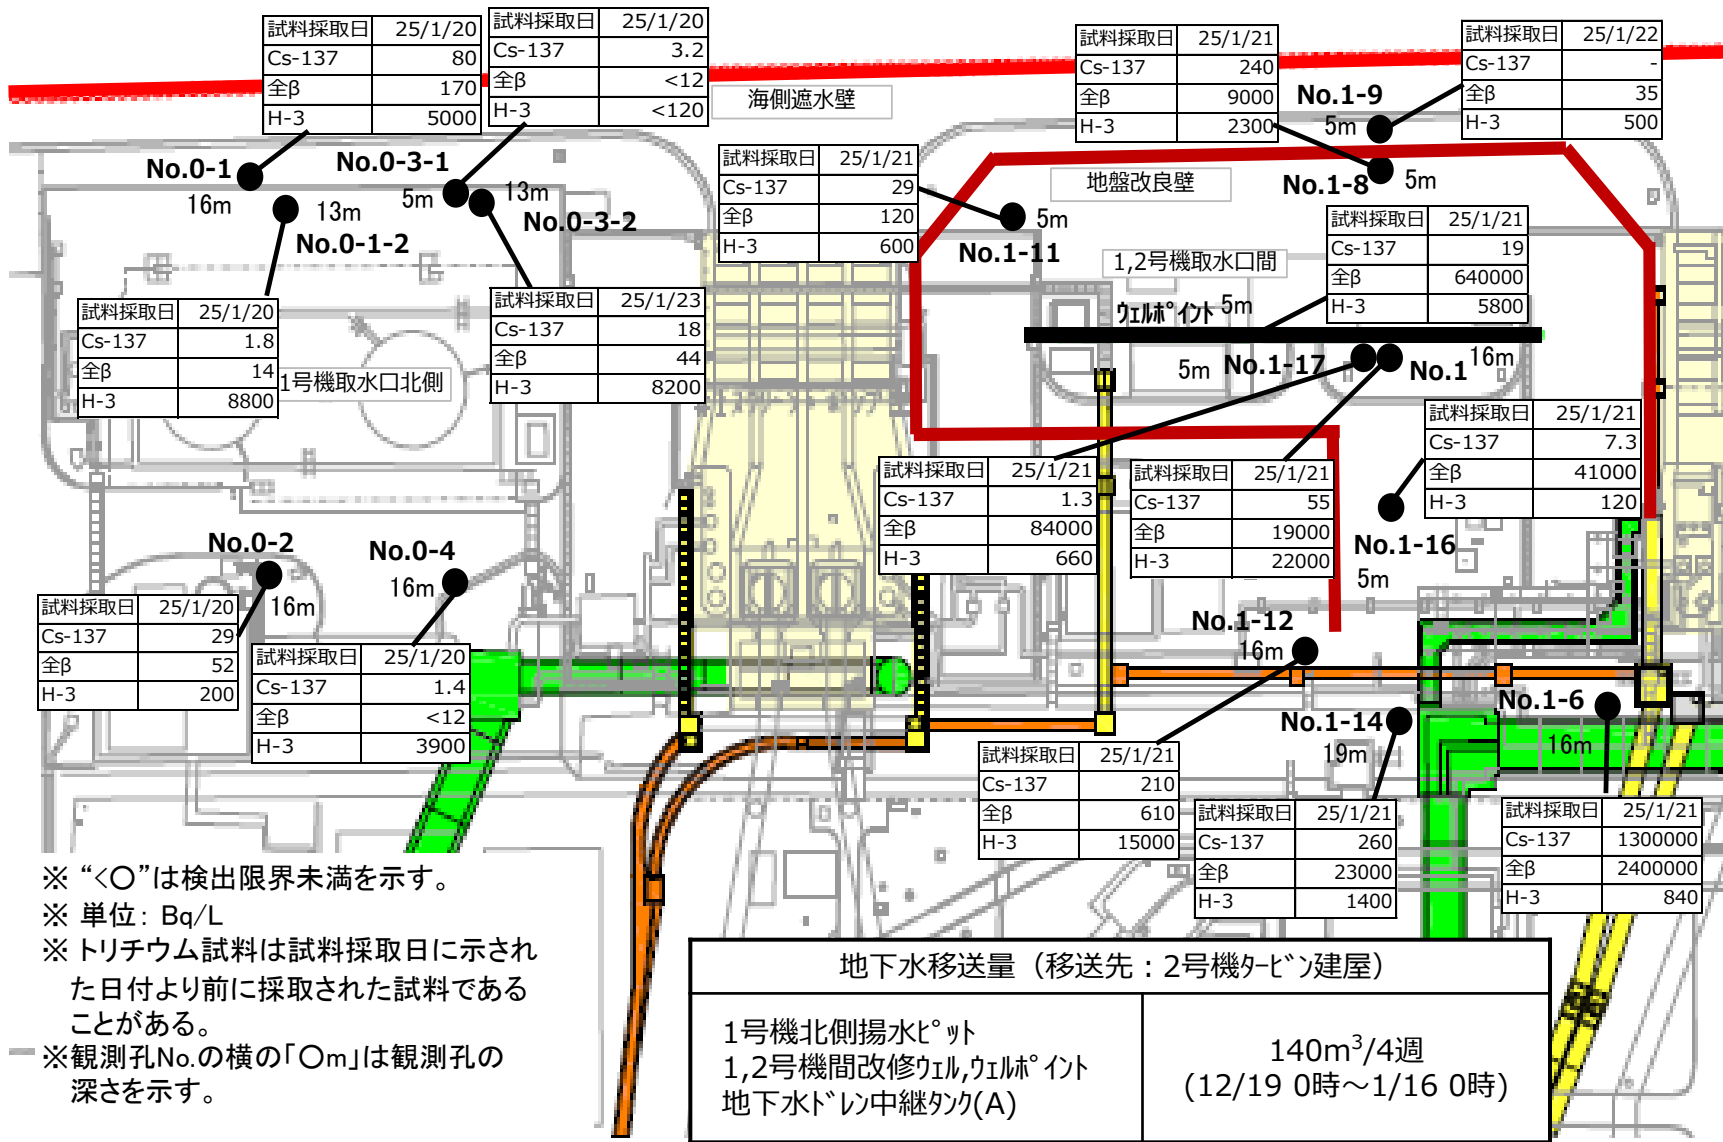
| 試料採取日 | 25/1/20 |
|---|---|
| Cs-137 | 80 |
| 全β | 170 |
| H-3 | 5000 |

| 試料採取日 | 25/1/20 |
|---|---|
| Cs-137 | 3.2 |
| 全β | <12 |
| H-3 | <120 |

海側遮水壁

| 試料採取日 | 25/1/21 |
|---|---|
| Cs-137 | 240 |
| 全β | 9000 |
| H-3 | 2300 |

| 試料採取日 | 25/1/22 |
|---|---|
| Cs-137 | - |
| 全β | 35 |
| H-3 | 500 |

No.1-9 5m

No.0-1 16m

No.0-3-1 5m 13m

No.0-1-2 13m

No.0-3-2

| 試料採取日 | 25/1/21 |
|---|---|
| Cs-137 | 29 |
| 全β | 120 |
| H-3 | 600 |

地盤改良壁

No.1-8 5m

No.1-11 5m

| 試料採取日 | 25/1/21 |
|---|---|
| Cs-137 | 19 |
| 全β | 640000 |
| H-3 | 5800 |

1,2号機取水口間

ｳｪﾙﾎﾟｲﾝﾄ 5m

| 試料採取日 | 25/1/20 |
|---|---|
| Cs-137 | 1.8 |
| 全β | 14 |
| H-3 | 8800 |

1号機取水口北側

| 試料採取日 | 25/1/23 |
|---|---|
| Cs-137 | 18 |
| 全β | 44 |
| H-3 | 8200 |

5m No.1-17

No.1 16m

| 試料採取日 | 25/1/21 |
|---|---|
| Cs-137 | 7.3 |
| 全β | 41000 |
| H-3 | 120 |

| 試料採取日 | 25/1/21 |
|---|---|
| Cs-137 | 1.3 |
| 全β | 84000 |
| H-3 | 660 |

| 試料採取日 | 25/1/21 |
|---|---|
| Cs-137 | 55 |
| 全β | 19000 |
| H-3 | 22000 |

No.1-16 5m

No.0-2 16m

No.0-4 16m

| 試料採取日 | 25/1/20 |
|---|---|
| Cs-137 | 29 |
| 全β | 52 |
| H-3 | 200 |

| 試料採取日 | 25/1/20 |
|---|---|
| Cs-137 | 1.4 |
| 全β | <12 |
| H-3 | 3900 |

No.1-12 16m

No.1-14 19m

No.1-6 16m

| 試料採取日 | 25/1/21 |
|---|---|
| Cs-137 | 210 |
| 全β | 610 |
| H-3 | 15000 |

| 試料採取日 | 25/1/21 |
|---|---|
| Cs-137 | 260 |
| 全β | 23000 |
| H-3 | 1400 |

| 試料採取日 | 25/1/21 |
|---|---|
| Cs-137 | 1300000 |
| 全β | 2400000 |
| H-3 | 840 |

※ “<○”は検出限界未満を示す。
※ 単位：Bq/L
※ トリチウム試料は試料採取日に示された日付より前に採取された試料であることがある。
※観測孔No.の横の「○m」は観測孔の深さを示す。

| 地下水移送量（移送先：2号機ﾀｰﾋﾞﾝ建屋） | |
|---|---|
| 1号機北側揚水ﾋﾟｯﾄ 1,2号機間改修ｳｪﾙ,ｳｪﾙﾎﾟｲﾝﾄ 地下水ﾄﾞﾚﾝ中継ﾀﾝｸ(A) | 140m$^3$/4週 (12/19 0時～1/16 0時) |